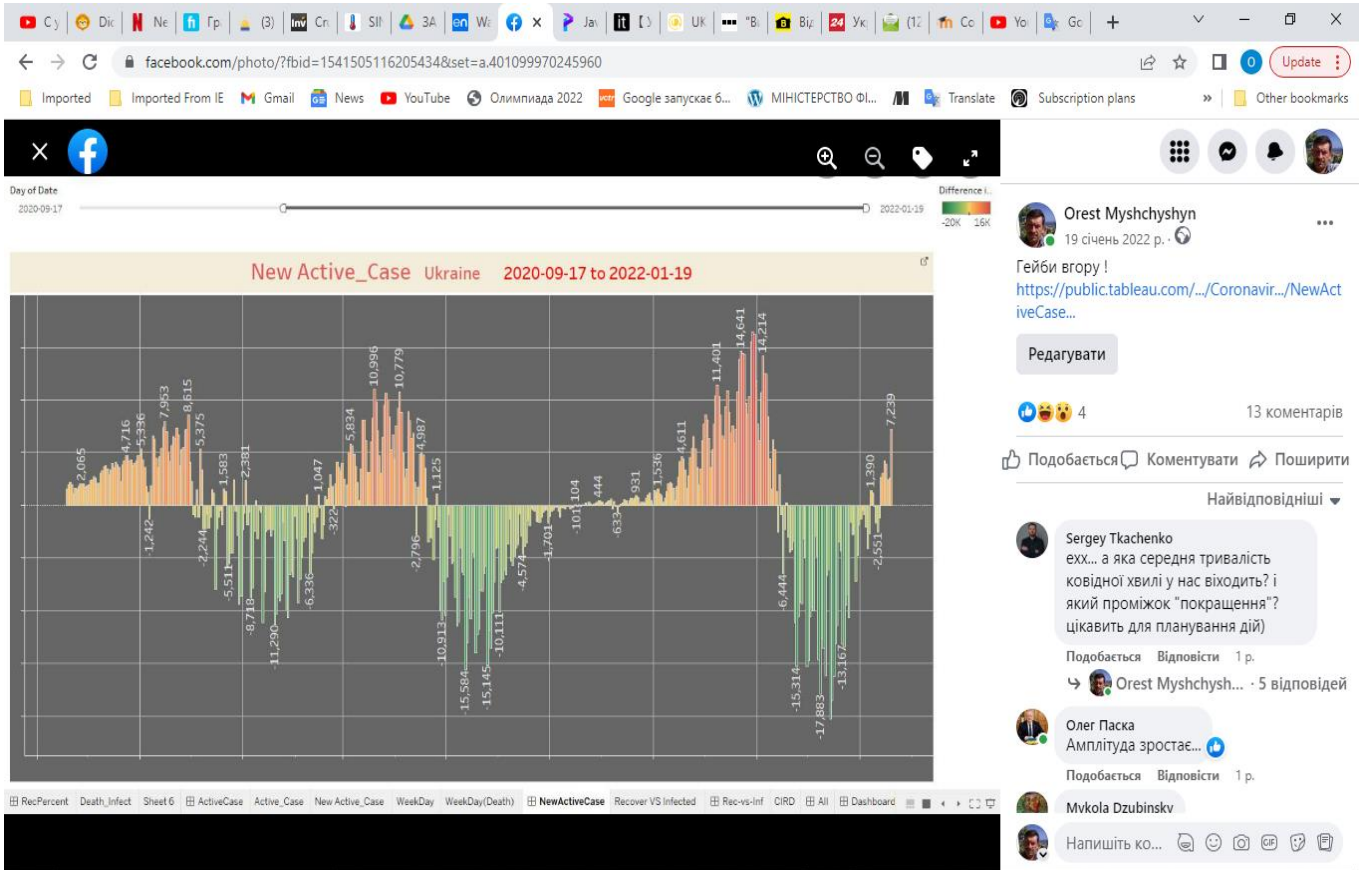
C | Di | Ne | Гр | (3) | Cr | SI | ЗА | Wa | × | Jav | UK | "B | Ві | Ук | (12 | Co | Yo | Go | +

facebook.com/photo/?fbid=1541505116205434&set=a.401099970245960

Update

Imported | Imported From IE | Gmail | News | YouTube | Олимпиада 2022 | Google запускає 6... | МІНІСТЕРСТВО ФІ... | Translate | Subscription plans | » | Other bookmarks

Day of Date
2020-09-17 2022-01-19
Difference i...
-20K 16K

New Active_Case Ukraine 2020-09-17 to 2022-01-19

2,065 4,716 5,336 7,953 8,615 5,375 1,583 2,381 1,047 5,834 10,996 10,779 4,987 1,125 104 444 931 1,536 4,611 11,401 14,641 14,214 1,390 7,239
-1,242 -2,244 -5,511 -8,718 -11,290 -6,336 -322 -2,796 -10,913 -15,584 -15,145 -10,111 -4,574 -1,701 -101 -633 -6,444 -15,314 -17,883 -13,167 -2,551

RecPercent | Death_Infect | Sheet 6 | ActiveCase | Active_Case | New Active_Case | WeekDay | WeekDay(Death) | NewActiveCase | Recover VS Infected | Rec-vs-Inf | CIRD | All | Dashboard

Orest Myshchyshyn
19 січень 2022 р. ·
Гейби вгору !
https://public.tableau.com/.../Coronavir.../NewActiveCase...

Редагувати

4 13 коментарів

Подобається Коментувати Поширити

Найвідповідніші

Sergey Tkachenko
exx... а яка середня тривалість ковідної хвилі у нас віходить? і який проміжок "покращення"? цікавить для планування дій)
Подобається Відповісти 1 р.
Orest Myshchysh... · 5 відповідей

Олег Паска
Амплітуда зростає...
Подобається Відповісти 1 р.

Mykola Dzubinsky

Напишіть ко...